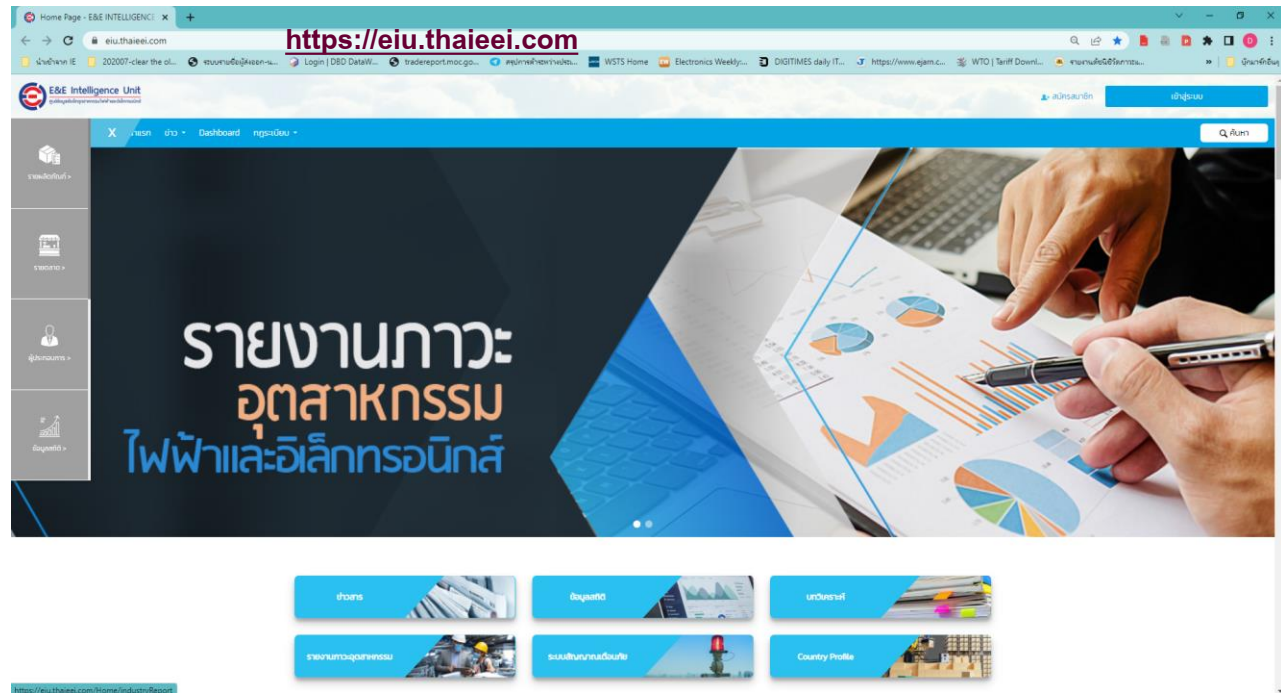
Home Page - E&E INTELLIGENCE ×

eiu.thaiei.com

https://eiu.thaieei.com

นำเข้าจาก IE | 202007-clear the ol... | ระบบรายชื่อผู้ส่งออก-น... | Login | DBD DataW... | tradereport.moc.go... | สรุปการค้าระหว่างประ... | WSTS Home | Electronics Weekly:... | DIGITIMES daily IT... | https://www.ejem.c... | WTO | Tariff Downl... | รายงานดัชนีอิไลการผ... | บุ๊กมาร์กอื่นๆ

E&E Intelligence Unit

สมัครสมาชิก

เข้าสู่ระบบ

X หน้าแรก ข่าว Dashboard กฎระเบียบ

ค้นหา

รายผลิตภัณฑ์ »

รายตลาด »

ผู้ประกอบการ »

ข้อมูลสถิติ »

รายงานภาวะ
อุตสาหกรรม
ไฟฟ้าและอิเล็กทรอนิกส์

ข่าวสาร

ข้อมูลสถิติ

บทวิเคราะห์

รายงานภาวะอุตสาหกรรม

ระบบสัญญาณเตือนภัย

Country Profile

https://eiu.thaieei.com/Home/IndustryReport